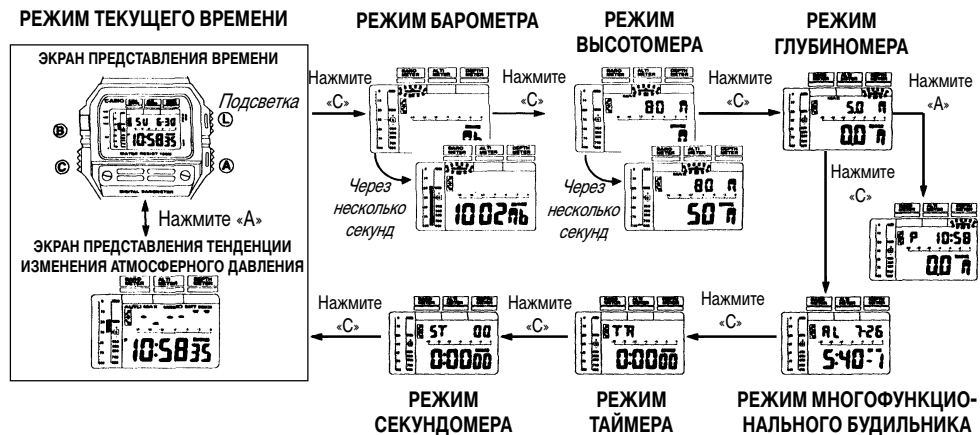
РЕЖИМ ТЕКУЩЕГО ВРЕМЕНИ

ЭКРАН ПРЕДСТАВЛЕНИЯ ВРЕМЕНИ

CASIO

SU 6-30

10:58 35

Подсветка

B L C A

Нажмите «A»

ЭКРАН ПРЕДСТАВЛЕНИЯ ТЕНДЕНЦИИ ИЗМЕНЕНИЯ АТМОСФЕРНОГО ДАВЛЕНИЯ

10:58 35

РЕЖИМ БАРОМЕТРА

Нажмите «C»

AL

Через несколько секунд

1002mb

РЕЖИМ ВЫСОТОМЕРА

Нажмите «C»

80 m

m

Через несколько секунд

80 m

50 m

РЕЖИМ ГЛУБИНОМЕРА

Нажмите «C»

5.0 m

0.0 m

Нажмите «A»

Нажмите «C»

P 10:58

0.0 m

Нажмите «C»

AL 7-26

5:40-1

РЕЖИМ МНОГОФУНКЦИОНАЛЬНОГО БУДИЛЬНИКА

Нажмите «C»

TR

0:00 00

РЕЖИМ ТАЙМЕРА

Нажмите «C»

ST 00

0:00 00

РЕЖИМ СЕКУНДОМЕРА

Нажмите «C»